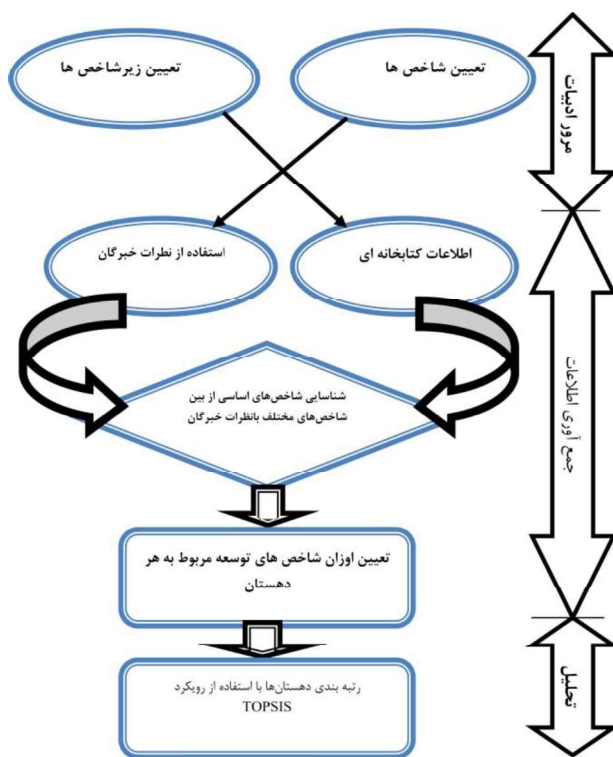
مرور ادبیات

تعیین شاخص ها

تعیین زیرشاخص ها

جمع آوری اطلاعات

اطلاعات کتابخانه ای

استفاده از نظرات خبرگان

شناسایی شاخص‌های اساسی از بین شاخص‌های مختلف بانظرات خبرگان

تعیین اوزان شاخص های توسعه مربوط به هر دهستان

تحلیل

رتبه بندی دهستان‌ها با استفاده از رویکرد TOPSIS